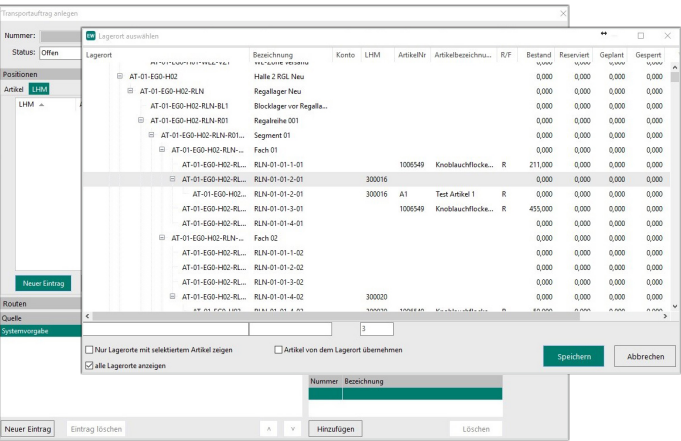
Transportauftrag anlegen

Nummer:
Status: Offen

Positionen
Artikel LHM
LHM

Neuer Eintrag

Routen
Quelle
Systemvorgabe

Neuer Eintrag
Eintrag löschen
Hinzufügen
Löschen
Nummer Bezeichnung

EW Lagerort auswählen

| Lagerort | Bezeichnung | Konto | LHM | ArtikelNr | Artikelbezeichnu... | R/F | Bestand | Reserviert | Geplant | Gesperrt |
|---|---|---|---|---|---|---|---|---|---|---|
| AT-01-EG0-H02 | Halle 2 RGL Neu | | | | | | 0,000 | 0,000 | 0,000 | 0,000 |
| AT-01-EG0-H02-RLN | Regallager Neu | | | | | | 0,000 | 0,000 | 0,000 | 0,000 |
| AT-01-EG0-H02-RLN-BL1 | Blocklager vor Regalla... | | | | | | 0,000 | 0,000 | 0,000 | 0,000 |
| AT-01-EG0-H02-RLN-R01 | Regalreihe 001 | | | | | | 0,000 | 0,000 | 0,000 | 0,000 |
| AT-01-EG0-H02-RLN-R01... | Segment 01 | | | | | | 0,000 | 0,000 | 0,000 | 0,000 |
| AT-01-EG0-H02-RLN-... | Fach 01 | | | | | | 0,000 | 0,000 | 0,000 | 0,000 |
| AT-01-EG0-H02-RL... | RLN-01-01-1-01 | | | 1006549 | Knoblauchflocke... | R | 211,000 | 0,000 | 0,000 | 0,000 |
| AT-01-EG0-H02-RL... | RLN-01-01-2-01 | | 300016 | | | | 0,000 | 0,000 | 0,000 | 0,000 |
| AT-01-EG0-H02... | RLN-01-01-2-01 | | 300016 | A1 | Test Artikel 1 | R | 0,000 | 0,000 | 0,000 | 0,000 |
| AT-01-EG0-H02-RL... | RLN-01-01-3-01 | | | 1006549 | Knoblauchflocke... | R | 455,000 | 0,000 | 0,000 | 0,000 |
| AT-01-EG0-H02-RL... | RLN-01-01-4-01 | | | | | | 0,000 | 0,000 | 0,000 | 0,000 |
| AT-01-EG0-H02-RLN-... | Fach 02 | | | | | | 0,000 | 0,000 | 0,000 | 0,000 |
| AT-01-EG0-H02-RL... | RLN-01-01-1-02 | | | | | | 0,000 | 0,000 | 0,000 | 0,000 |
| AT-01-EG0-H02-RL... | RLN-01-01-2-02 | | | | | | 0,000 | 0,000 | 0,000 | 0,000 |
| AT-01-EG0-H02-RL... | RLN-01-01-3-02 | | | | | | 0,000 | 0,000 | 0,000 | 0,000 |
| AT-01-EG0-H02-RL... | RLN-01-01-4-02 | | 300020 | | | | 0,000 | 0,000 | 0,000 | 0,000 |

3

Nur Lagerorte mit selektiertem Artikel zeigen
Artikel von dem Lagerort übernehmen
alle Lagerorte anzeigen
Speichern
Abbrechen